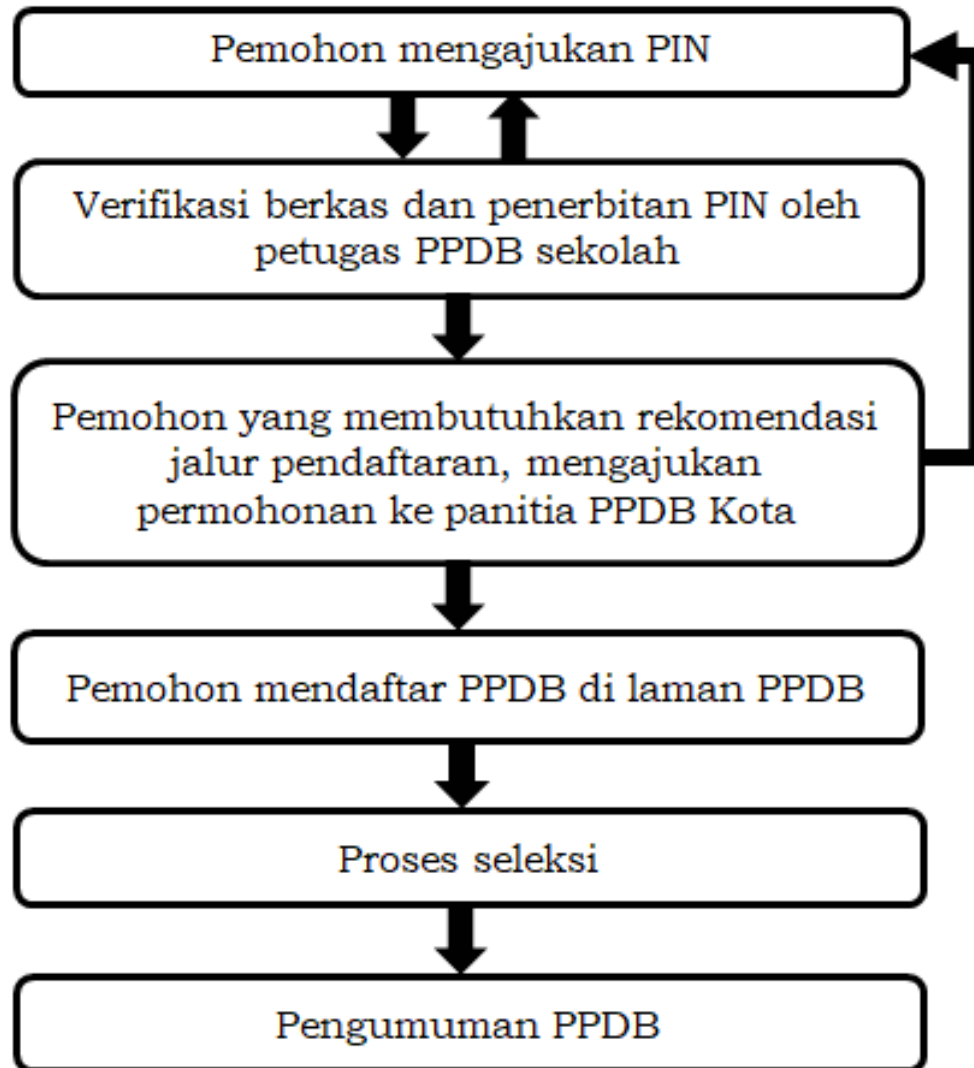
Pemohon mengajukan PIN

Verifikasi berkas dan penerbitan PIN oleh petugas PPDB sekolah

Pemohon yang membutuhkan rekomendasi jalur pendaftaran, mengajukan permohonan ke panitia PPDB Kota

Pemohon mendaftar PPDB di laman PPDB

Proses seleksi

Pengumuman PPDB